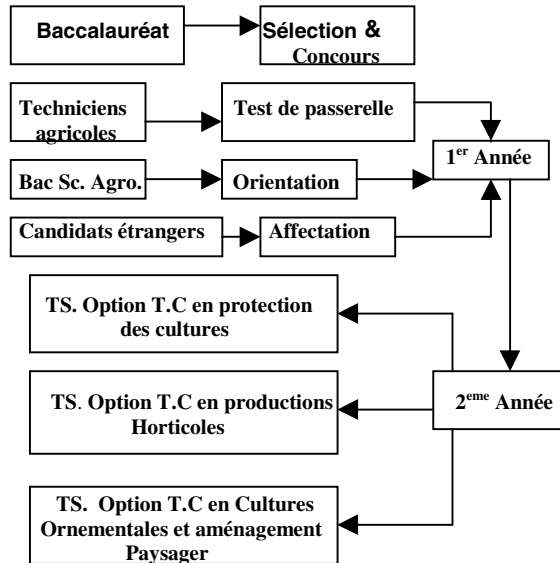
Baccalauréat

Sélection & Concours

Techniciens agricoles

Test de passerelle

Bac Sc. Agro.

Orientation

$1^{er}$ Année

Candidats étrangers

Affectation

TS. Option T.C en protection des cultures

TS. Option T.C en productions Horticoles

$2^{eme}$ Année

TS. Option T.C en Cultures Ornementales et aménagement Paysager